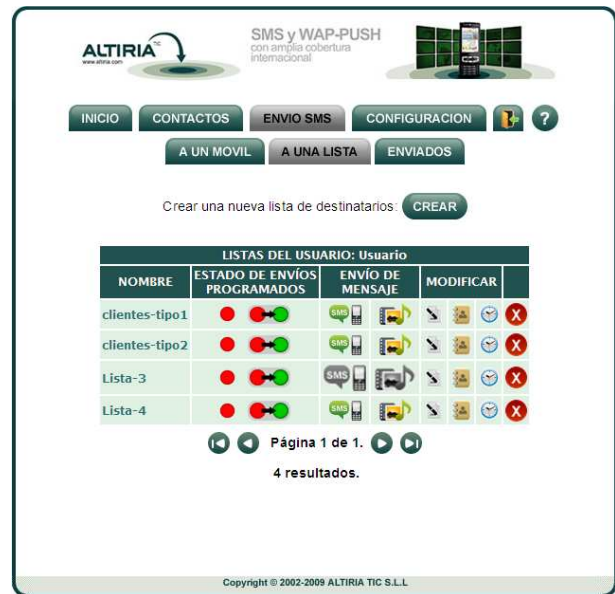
ALTIRIA TIC
www.altiria.com

SMS y WAP-PUSH
con amplia cobertura internacional

INICIO CONTACTOS ENVIO SMS CONFIGURACION ?

A UN MOVIL A UNA LISTA ENVIADOS

Crear una nueva lista de destinatarios: CREAR

| LISTAS DEL USUARIO: Usuario | | | |
|---|---|---|---|
| NOMBRE | ESTADO DE ENVÍOS PROGRAMADOS | ENVÍO DE MENSAJE | MODIFICAR |
| clientes-tipo1 | | SMS | |
| clientes-tipo2 | | SMS | |
| Lista-3 | | SMS | |
| Lista-4 | | SMS | |

Página 1 de 1.

4 resultados.

Copyright © 2002-2009 ALTIRIA TIC S.L.L